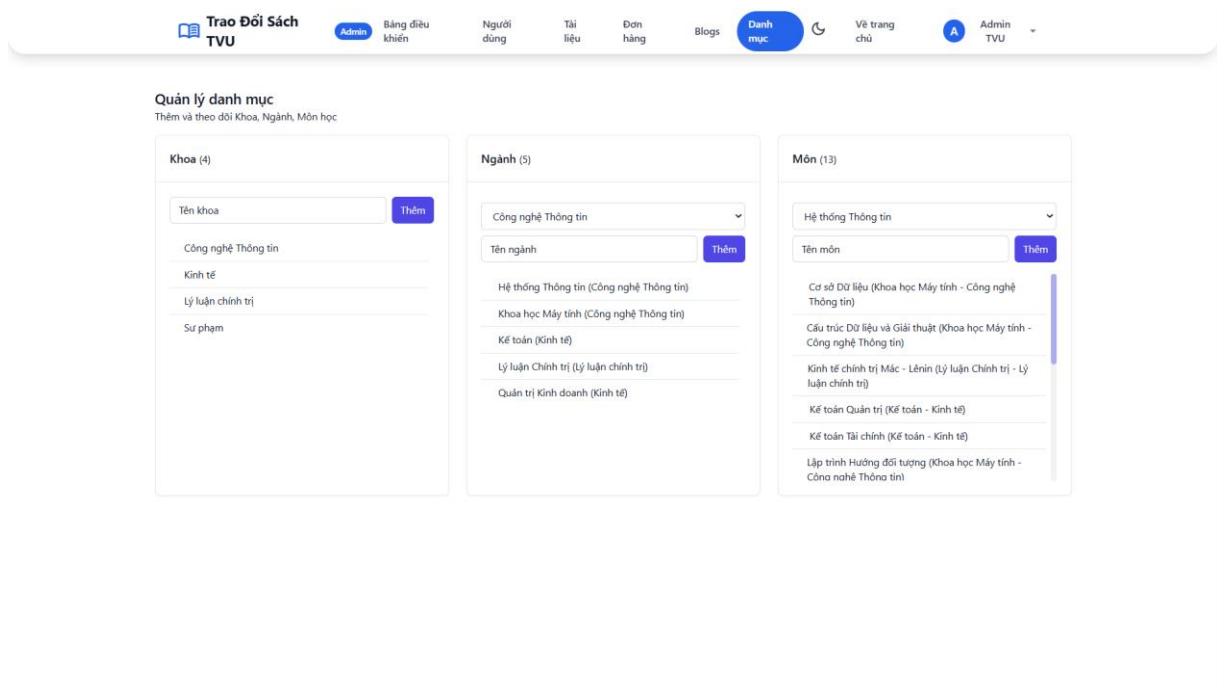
Trao Đổi Sách TVU

Admin

Bảng điều khiển

Người dùng

Tài liệu

Đơn hàng

Blogs

Danh mục

Về trang chủ

A

Admin TVU

Quản lý danh mục
Thêm và theo dõi Khoa, Ngành, Môn học

Khoa (4)

Tên khoa

Thêm

Công nghệ Thông tin

Kinh tế

Lý luận chính trị

Sư phạm

Ngành (5)

Công nghệ Thông tin

Tên ngành

Thêm

Hệ thống Thông tin (Công nghệ Thông tin)

Khoa học Máy tính (Công nghệ Thông tin)

Kế toán (Kinh tế)

Lý luận Chính trị (Lý luận chính trị)

Quản trị Kinh doanh (Kinh tế)

Môn (13)

Hệ thống Thông tin

Tên môn

Thêm

Cơ sở Dữ liệu (Khoa học Máy tính - Công nghệ Thông tin)

Cấu trúc Dữ liệu và Giải thuật (Khoa học Máy tính - Công nghệ Thông tin)

Kinh tế chính trị Mác - Lênin (Lý luận Chính trị - Lý luận chính trị)

Kế toán Quản trị (Kế toán - Kinh tế)

Kế toán Tài chính (Kế toán - Kinh tế)

Lập trình Hướng đối tượng (Khoa học Máy tính - Công nghệ Thông tin)